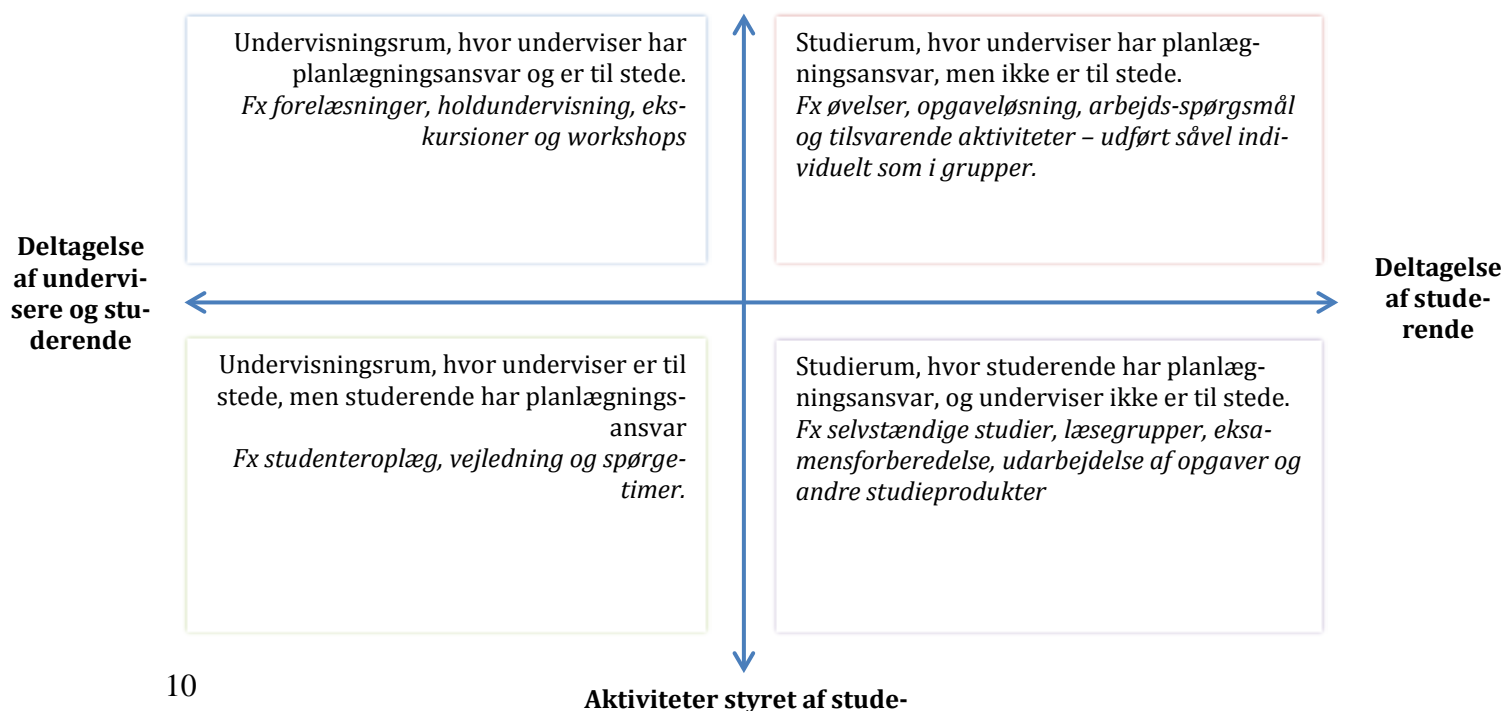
Undervisningsrum, hvor underviser har planlægningsansvar og er til stede.
*Fx forelæsninger, holdundervisning, ekskursioner og workshops*

Studierum, hvor underviser har planlægningsansvar, men ikke er til stede.
*Fx øvelser, opgaveløsning, arbejds-spørgsmål og tilsvarende aktiviteter – udført såvel individuelt som i grupper.*

**Deltagelse af undervisere og studerende**

**Deltagelse af studerende**

Undervisningsrum, hvor underviser er til stede, men studerende har planlægningsansvar
*Fx studenteroplæg, vejledning og spørgetimer.*

Studierum, hvor studerende har planlægningsansvar, og underviser ikke er til stede.
*Fx selvstændige studier, læsegrupper, eksamensforberedelse, udarbejdelse af opgaver og andre studieprodukter*

10

**Aktiviteter styret af stude-**